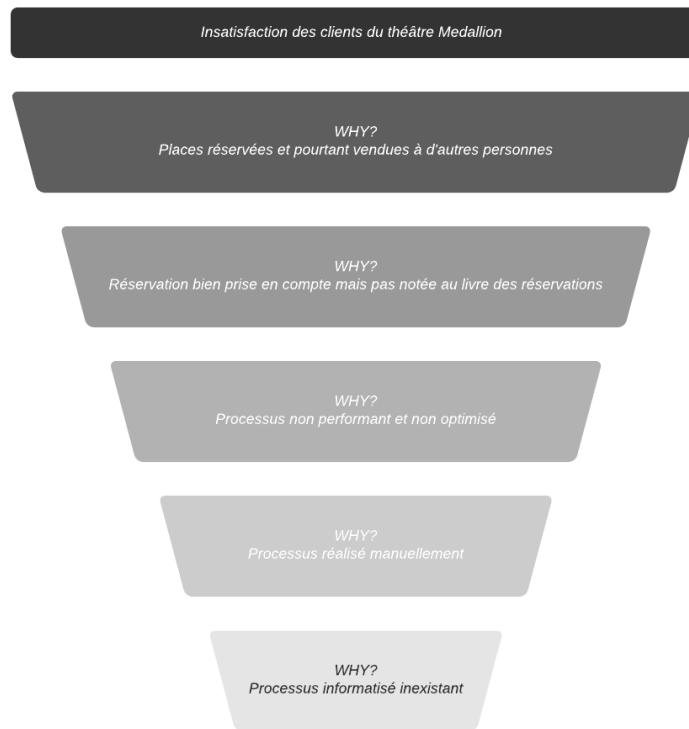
Insatisfaction des clients du théâtre Medallion

WHY?
Places réservées et pourtant vendues à d'autres personnes

WHY?
Réservation bien prise en compte mais pas notée au livre des réservations

WHY?
Processus non performant et non optimisé

WHY?
Processus réalisé manuellement

WHY?
Processus informatisé inexistant